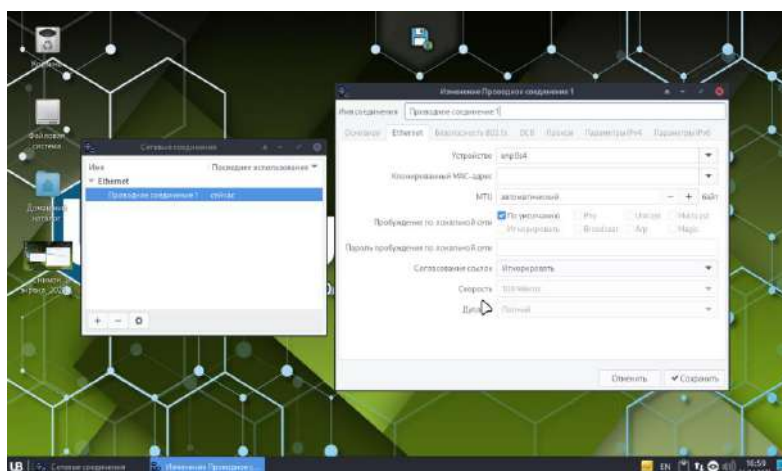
Корзина

Файловая система

Домашняя папка

Снимок экрана 2020

Сетевые соединения

Имя

Последнее использование

Ethernet

Проводное соединение 1

сейчас

+ − ⚙

Изменение Проводное соединение 1

Имя соединения

Проводное соединение 1

Основное

Ethernet

Безопасность 802.1x

DCB

Прокси

Параметры IPv4

Параметры IPv6

Устройство

enp0s4

Клонированный MAC-адрес

MTU

автоматический

− + байт

Пробуждение по локальной сети

По умолчанию

Phy

Unicast

Multicast

Игнорировать

Broadcast

Arp

Magic

Пароль пробуждения по локальной сети

Согласование связи

Игнорировать

Скорость

100 Мбит/с

Дуплекс

Полный

Отменить

✔ Сохранить

Сетевые соединения

Изменение Проводное с...

EN

16:59